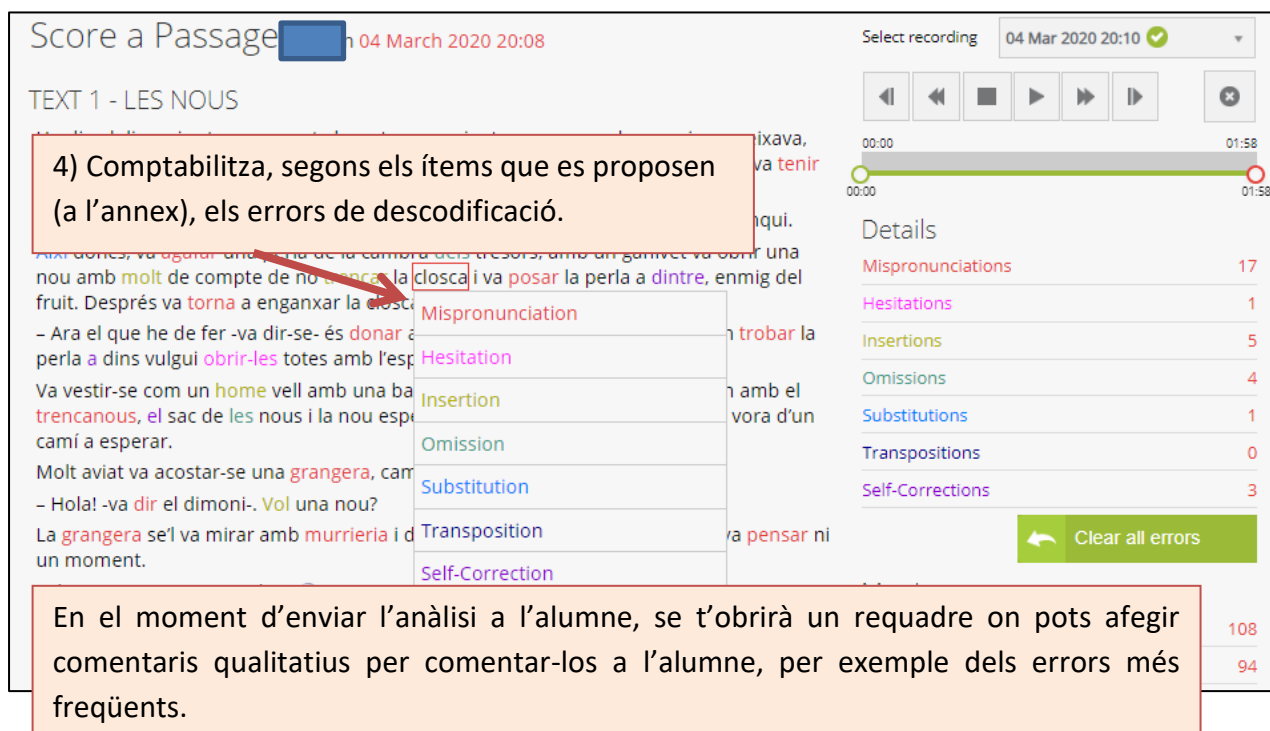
Score a Passage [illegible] n 04 March 2020 20:08

TEXT 1 - LES NOUS

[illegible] ixava, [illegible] va tenir

4) Comptabilitza, segons els ítems que es proposen (a l'annex), els errors de descodificació.

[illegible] nqui.

Així doncs, va agafar una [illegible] de la cambra dels tresors, amb un ganivet va obrir una nou amb molt de compte de no trencar la closca i va posar la perla a dintre, enmig del fruit. Després va torna a enganxar la closca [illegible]

– Ara el que he de fer -va dir-se- és donar a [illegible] trobar la perla a dins vulgui obrir-les totes amb l'esp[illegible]

Va vestir-se com un home vell amb una ba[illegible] amb el trencanous, el sac de les nous i la nou espe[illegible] vora d'un camí a esperar.

Molt aviat va acostar-se una grangera, cam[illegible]

– Hola! -va dir el dimoni-. Vol una nou?

La grangera se'l va mirar amb murrieria i d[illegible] va pensar ni un moment.

Mispronunciation
Hesitation
Insertion
Omission
Substitution
Transposition
Self-Correction

Select recording
04 Mar 2020 20:10

00:00
01:58
00:00
01:58

Details

| Mispronunciations | 17 |
|---|---|
| Hesitations | 1 |
| Insertions | 5 |
| Omissions | 4 |
| Substitutions | 1 |
| Transpositions | 0 |
| Self-Corrections | 3 |

Clear all errors

108
94

En el moment d'enviar l'anàlisi a l'alumne, se t'obrirà un requadre on pots afegir comentaris qualitatius per comentar-los a l'alumne, per exemple dels errors més freqüents.